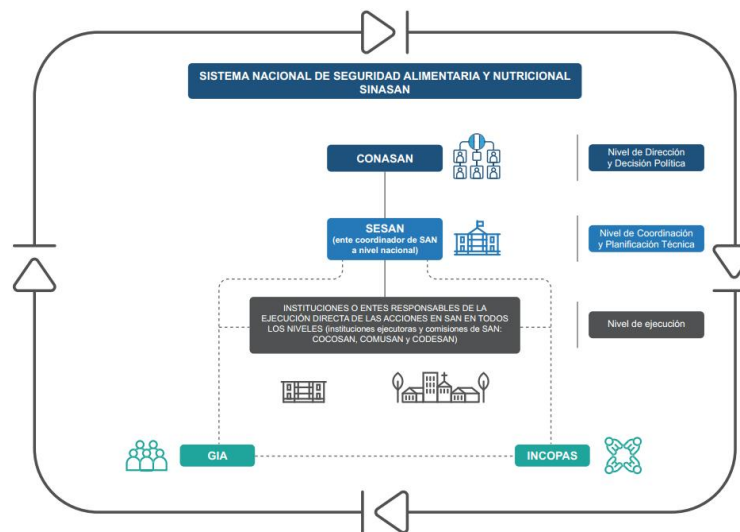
SISTEMA NACIONAL DE SEGURIDAD ALIMENTARIA Y NUTRICIONAL
SINASAN

CONASAN

Nivel de Dirección y Decisión Política

SESAN
(ente coordinador de SAN a nivel nacional)

Nivel de Coordinación y Planificación Técnica

INSTITUCIONES O ENTES RESPONSABLES DE LA EJECUCIÓN DIRECTA DE LAS ACCIONES EN SAN EN TODOS LOS NIVELES (instituciones ejecutoras y comisiones de SAN: COCOSAN, COMUSAN y CODESAN)

Nivel de ejecución

GIA

INCOPAS